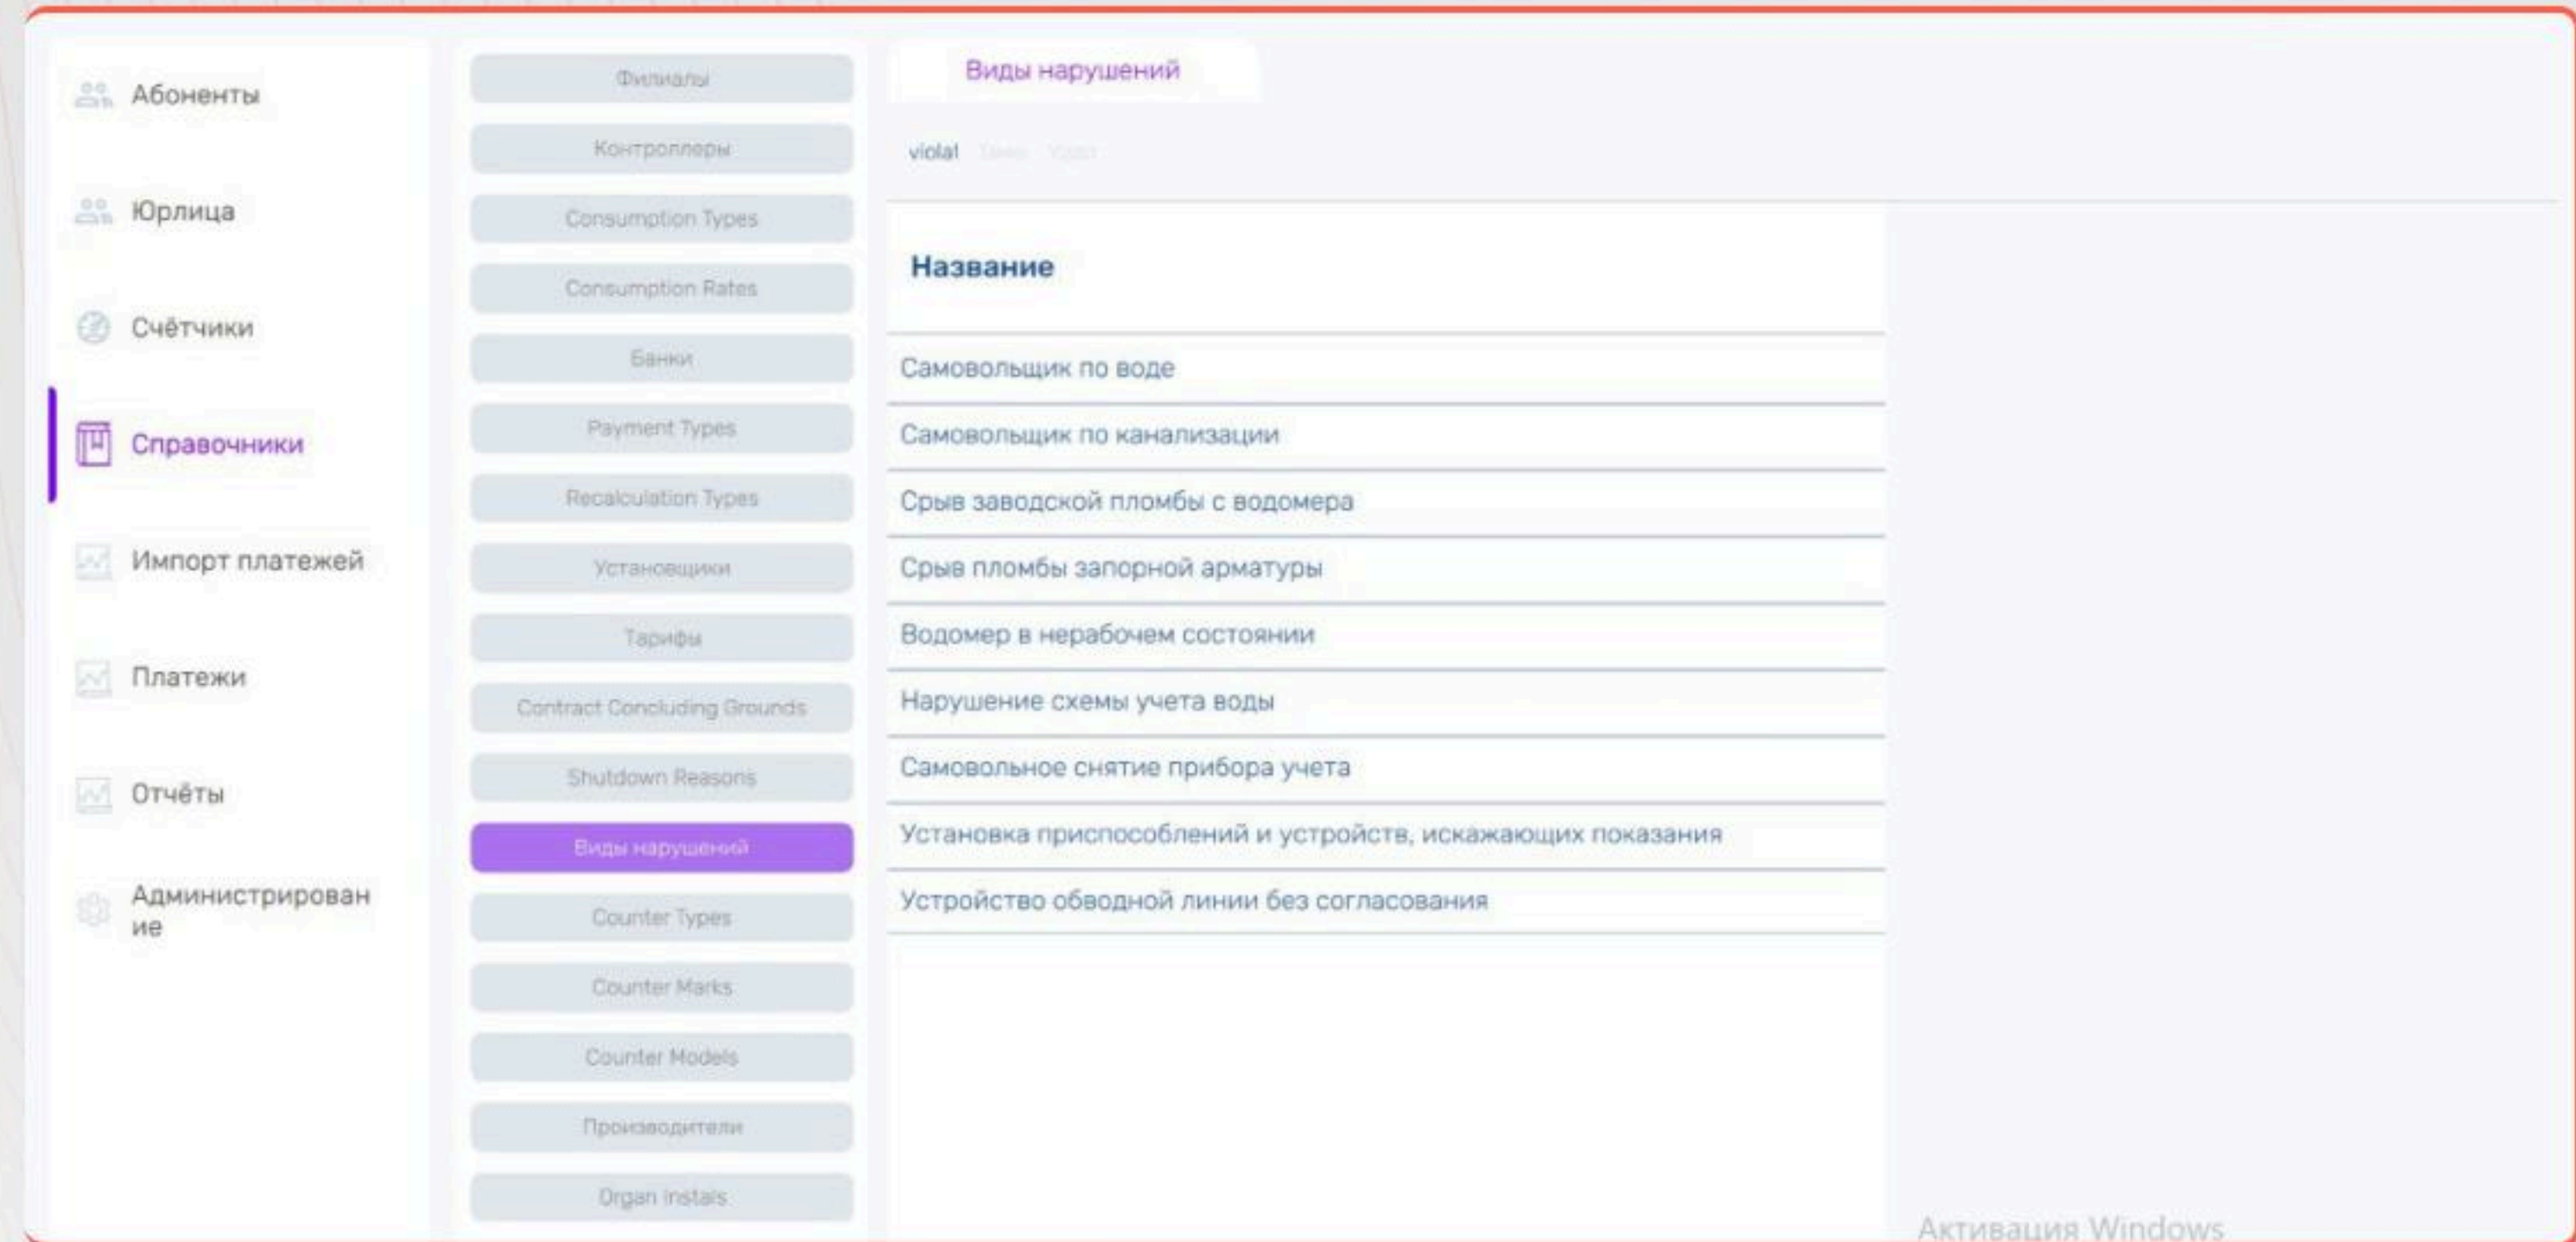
Абоненты

Юрлица

Счётчики

Справочники

Импорт платежей

Платежи

Отчёты

Администрирование

Филиалы

Контроллеры

Consumption Types

Consumption Rates

Банки

Payment Types

Recalculation Types

Установщики

Тарифы

Contract Concluding Grounds

Shutdown Reasons

Виды нарушений

Counter Types

Counter Marks

Counter Models

Производители

Organ Instals

Виды нарушений

violat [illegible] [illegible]

Название

Самовольщик по воде

Самовольщик по канализации

Срыв заводской пломбы с водомера

Срыв пломбы запорной арматуры

Водомер в нерабочем состоянии

Нарушение схемы учета воды

Самовольное снятие прибора учета

Установка приспособлений и устройств, искажающих показания

Устройство обводной линии без согласования

Активация Windows